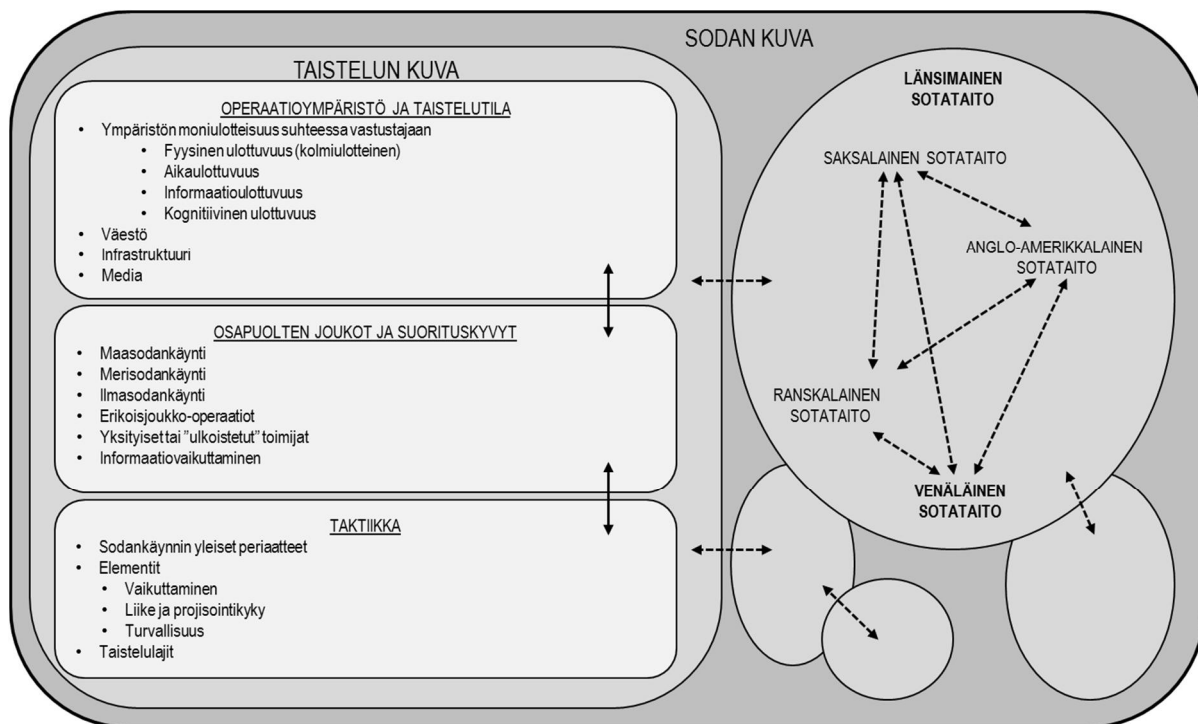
SODAN KUVA

TAISTELUN KUVA

OPERAATIOYMPÄRISTÖ JA TAISTELUTILA
• Ympäristön moniulotteisuus suhteessa vastustajaan
  • Fyysinen ulottuvuus (kolmiulotteinen)
  • Aikaulottuvuus
  • Informaatioulottuvuus
  • Kognitiivinen ulottuvuus
• Väestö
• Infrastruktuuri
• Media

OSAPUOLTEN JOUKOT JA SUORITUSKYVYT
• Maasodankäynti
• Merisodankäynti
• Ilmasodankäynti
• Erikoisjoukko-operaatiot
• Yksityiset tai "ulkoistetut" toimijat
• Informaatiovaikuttaminen

TAKTIIKKA
• Sodankäynnin yleiset periaatteet
• Elementit
  • Vaikuttaminen
  • Liike ja projisointikyky
  • Turvallisuus
• Taistelulajit

LÄNSIMAINEN SOTATAITO

SAKSALAINEN SOTATAITO

ANGLO-AMERIKKALAINEN SOTATAITO

RANSKALAINEN SOTATAITO

VENÄLÄINEN SOTATAITO